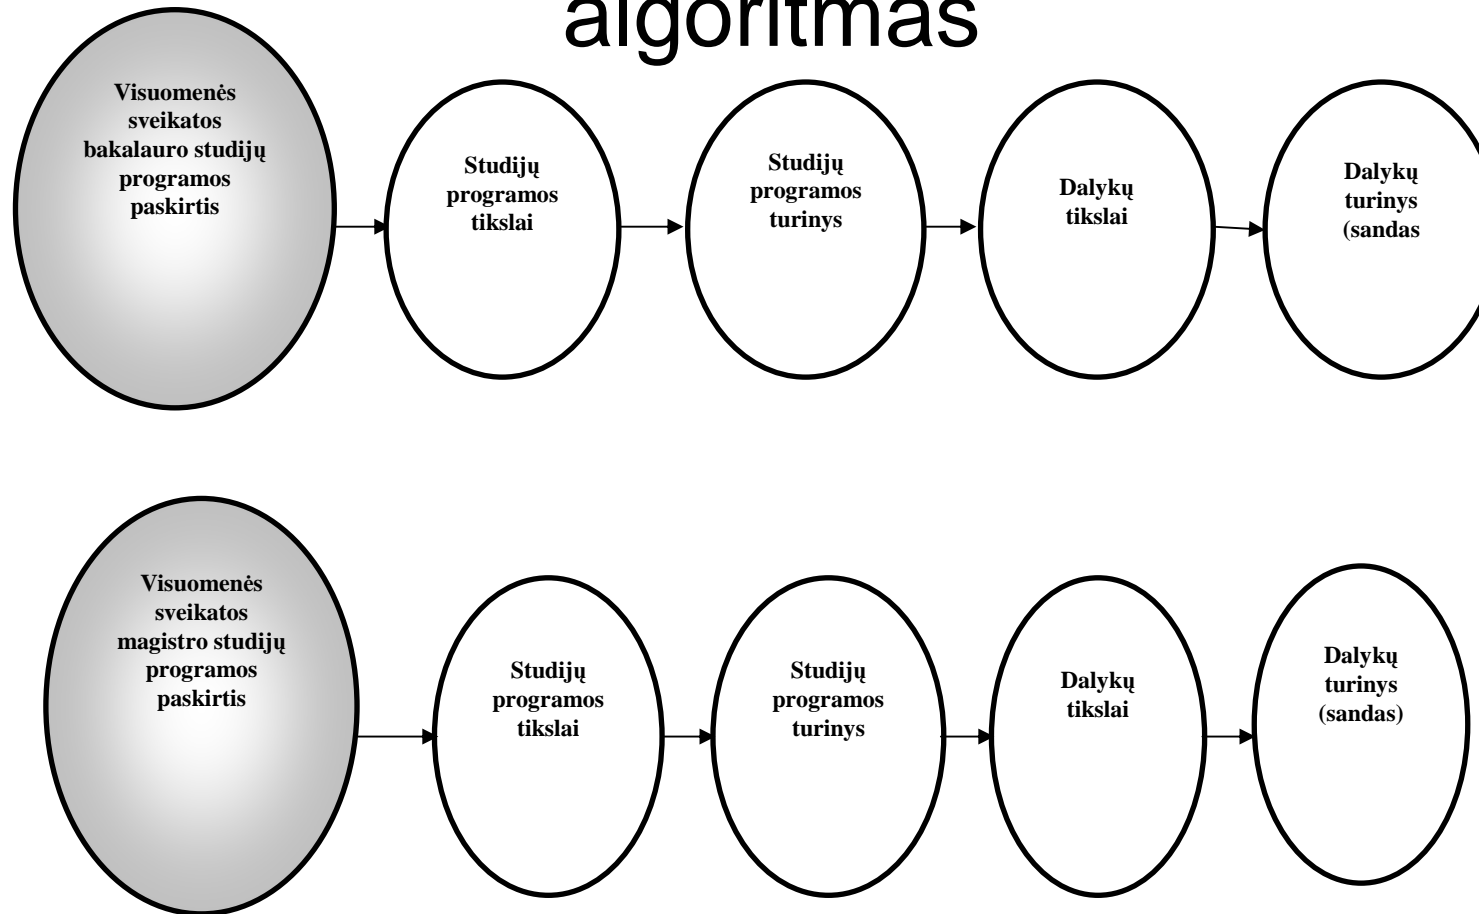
algoritmas

Visuomenės sveikatos bakalauro studijų programos paskirtis

Studijų programos tikslai

Studijų programos turinys

Dalykų tikslai

Dalykų turinys (sandas

Visuomenės sveikatos magistro studijų programos paskirtis

Studijų programos tikslai

Studijų programos turinys

Dalykų tikslai

Dalykų turinys (sandas)